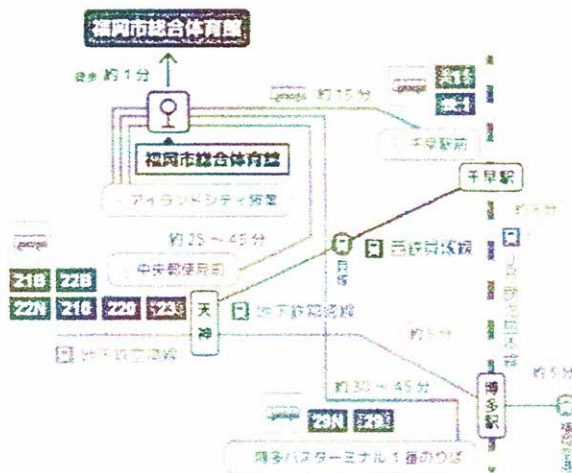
福岡市総合体育館

徒歩 約1分

福岡市総合体育館

約15分

千早駅前

アイランドシティ営業

千早駅

約25～45分

中央郵便局前

西鉄貝塚線

21B　22B

22N　21C　22C　23

天神

地下鉄箱崎線

地下鉄空港線

約30～45分

29N　29

博多駅

博多バスターミナル1番のりば

約5分

約5分

約5分